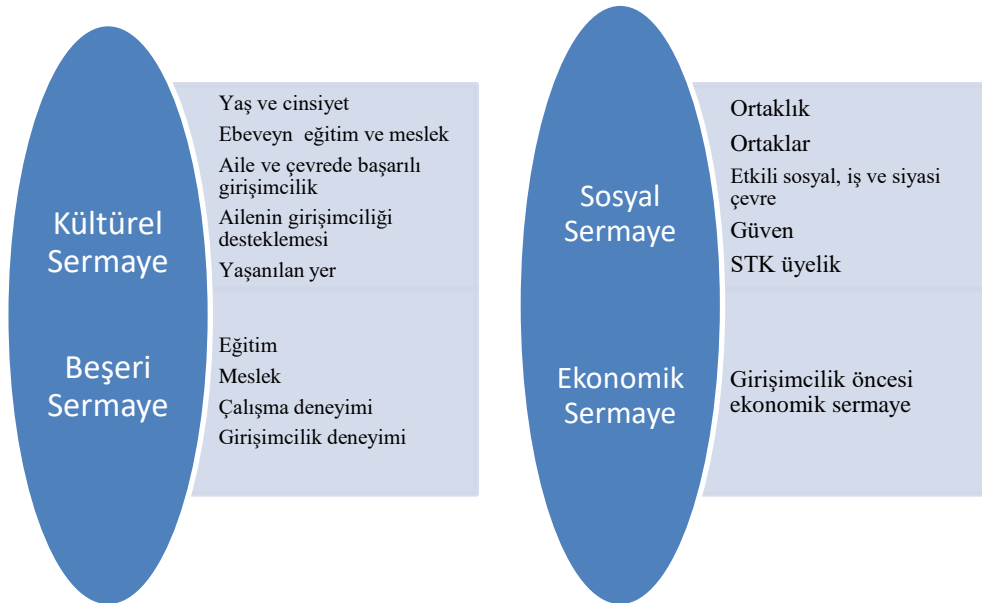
Kültürel Sermaye

Yaş ve cinsiyet

Ebeveyn eğitim ve meslek

Aile ve çevrede başarılı girişimcilik

Ailenin girişimciliği desteklemesi

Yaşanılan yer

Beşeri Sermaye

Eğitim

Meslek

Çalışma deneyimi

Girişimcilik deneyimi

Sosyal Sermaye

Ortaklık

Ortaklar

Etkili sosyal, iş ve siyasi çevre

Güven

STK üyelik

Ekonomik Sermaye

Girişimcilik öncesi ekonomik sermaye